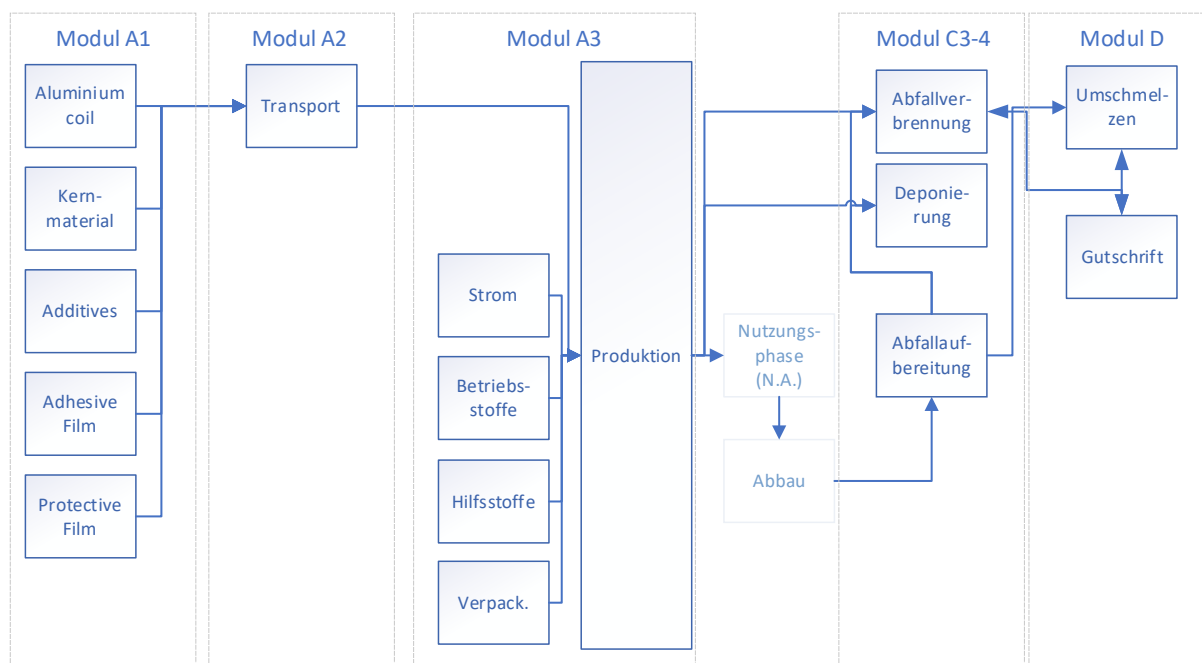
Modul A1

Aluminium coil

Kernmaterial

Additives

Adhesive Film

Protective Film

Modul A2

Transport

Modul A3

Strom

Betriebsstoffe

Hilfsstoffe

Verpack.

Produktion

Nutzungsphase (N.A.)

Abbau

Modul C3-4

Abfallverbrennung

Deponierung

Abfallaufbereitung

Modul D

Umschmelzen

Gutschrift